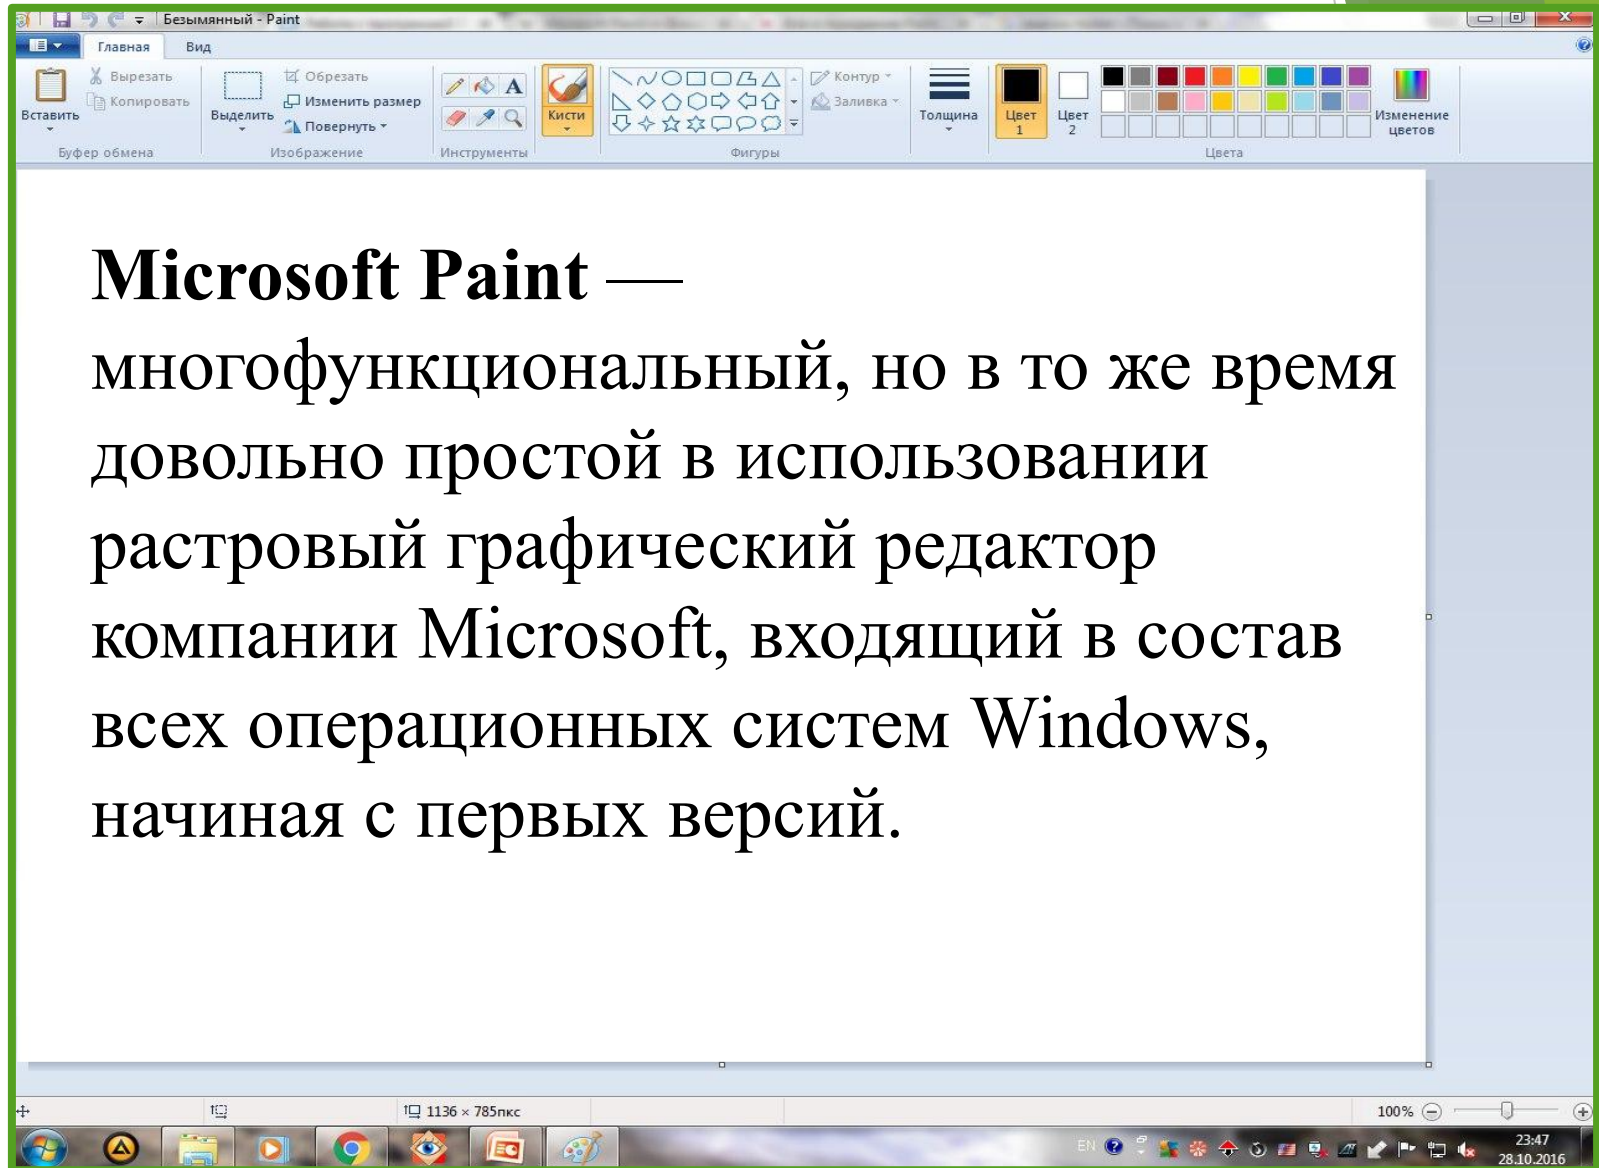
Безымянный - Paint

Главная
Вид

Вставить
Вырезать
Копировать
Буфер обмена
Выделить
Обрезать
Изменить размер
Повернуть
Изображение
Инструменты
Кисти
Контур
Заливка
Фигуры
Толщина
Цвет 1
Цвет 2
Цвета
Изменение цветов

**Microsoft Paint** — многофункциональный, но в то же время довольно простой в использовании растровый графический редактор компании Microsoft, входящий в состав всех операционных систем Windows, начиная с первых версий.

1136 × 785пкс
100%
EN
23:47
28.10.2016